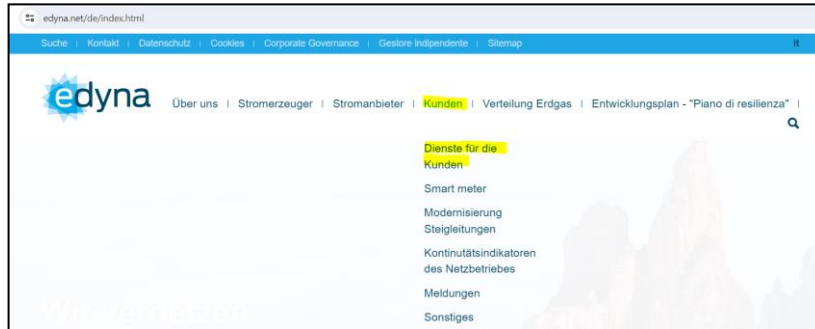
edyna.net/de/index.html

Suche | Kontakt | Datenschutz | Cookies | Corporate Governance | Gestore Indipendente | Sitemap

It

edyna

Über uns | Stromerzeuger | Stromanbieter | Kunden | Verteilung Erdgas | Entwicklungsplan - "Piano di resilienza" |

Dienste für die Kunden

Smart meter

Modernisierung Steigleitungen

Kontinutätsindikatoren des Netzbetriebes

Meldungen

Sonstiges

Wir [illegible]